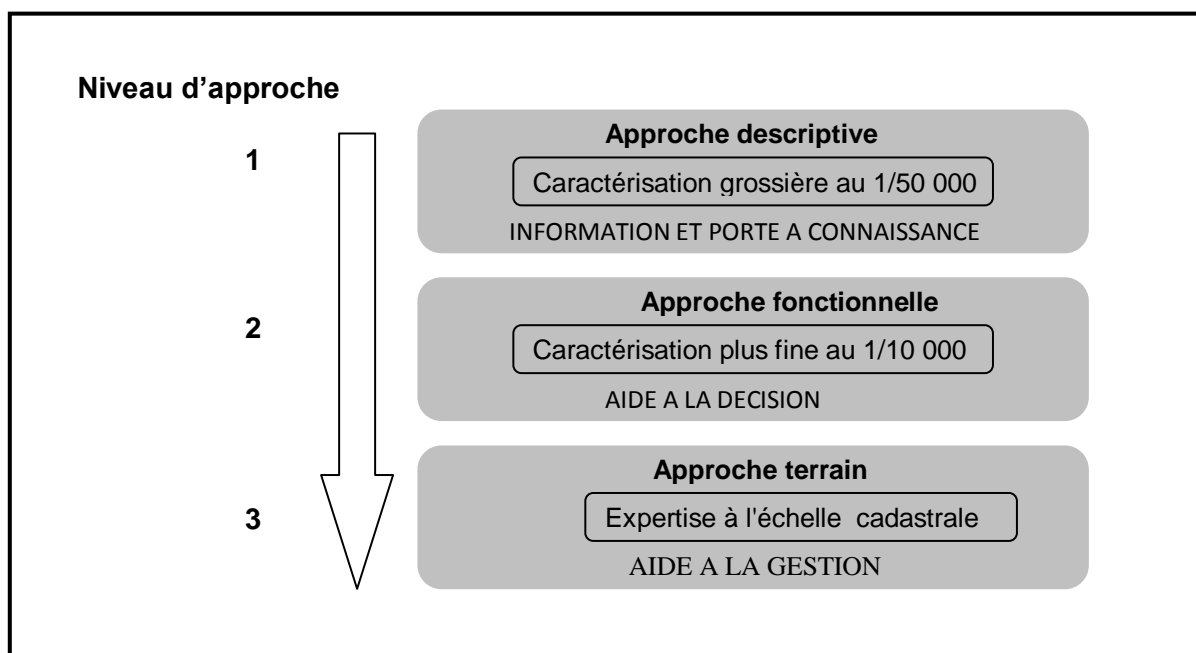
Niveau d’approche

1

Approche descriptive

Caractérisation grossière au 1/50 000

INFORMATION ET PORTE A CONNAISSANCE

2

Approche fonctionnelle

Caractérisation plus fine au 1/10 000

AIDE A LA DECISION

3

Approche terrain

Expertise à l'échelle cadastrale

AIDE A LA GESTION